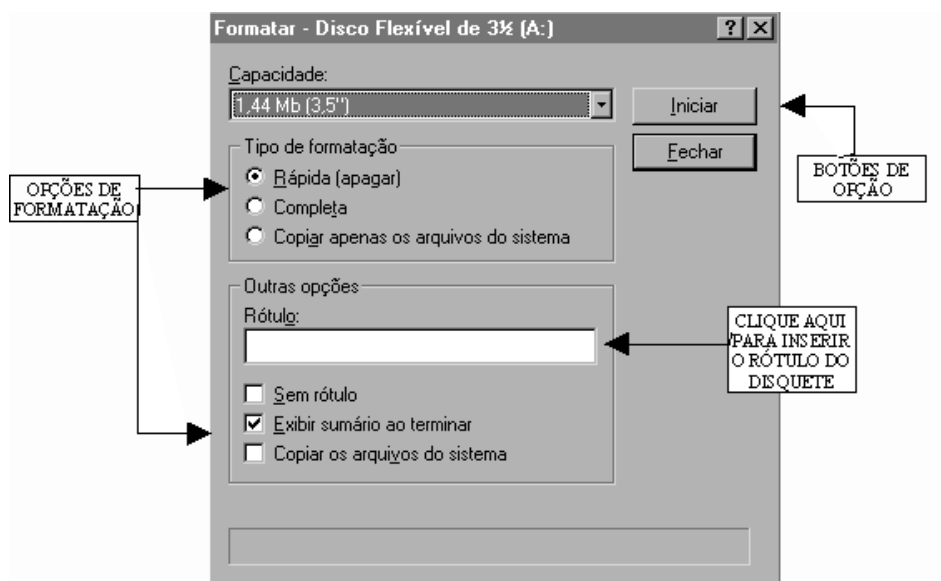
Formatar - Disco Flexível de 3½ (A:)

?

Capacidade:

1,44 Mb (3,5")

Iniciar

Fechar

BOTÕES DE OPÇÃO

Tipo de formatação

OPÇÕES DE FORMATAÇÃO

Rápida (apagar)

Completa

Copiar apenas os arquivos do sistema

Outras opções

Rótulo:

CLIQUE AQUI PARA INSERIR O RÓTULO DO DISQUETE

Sem rótulo

Exibir sumário ao terminar

Copiar os arquivos do sistema